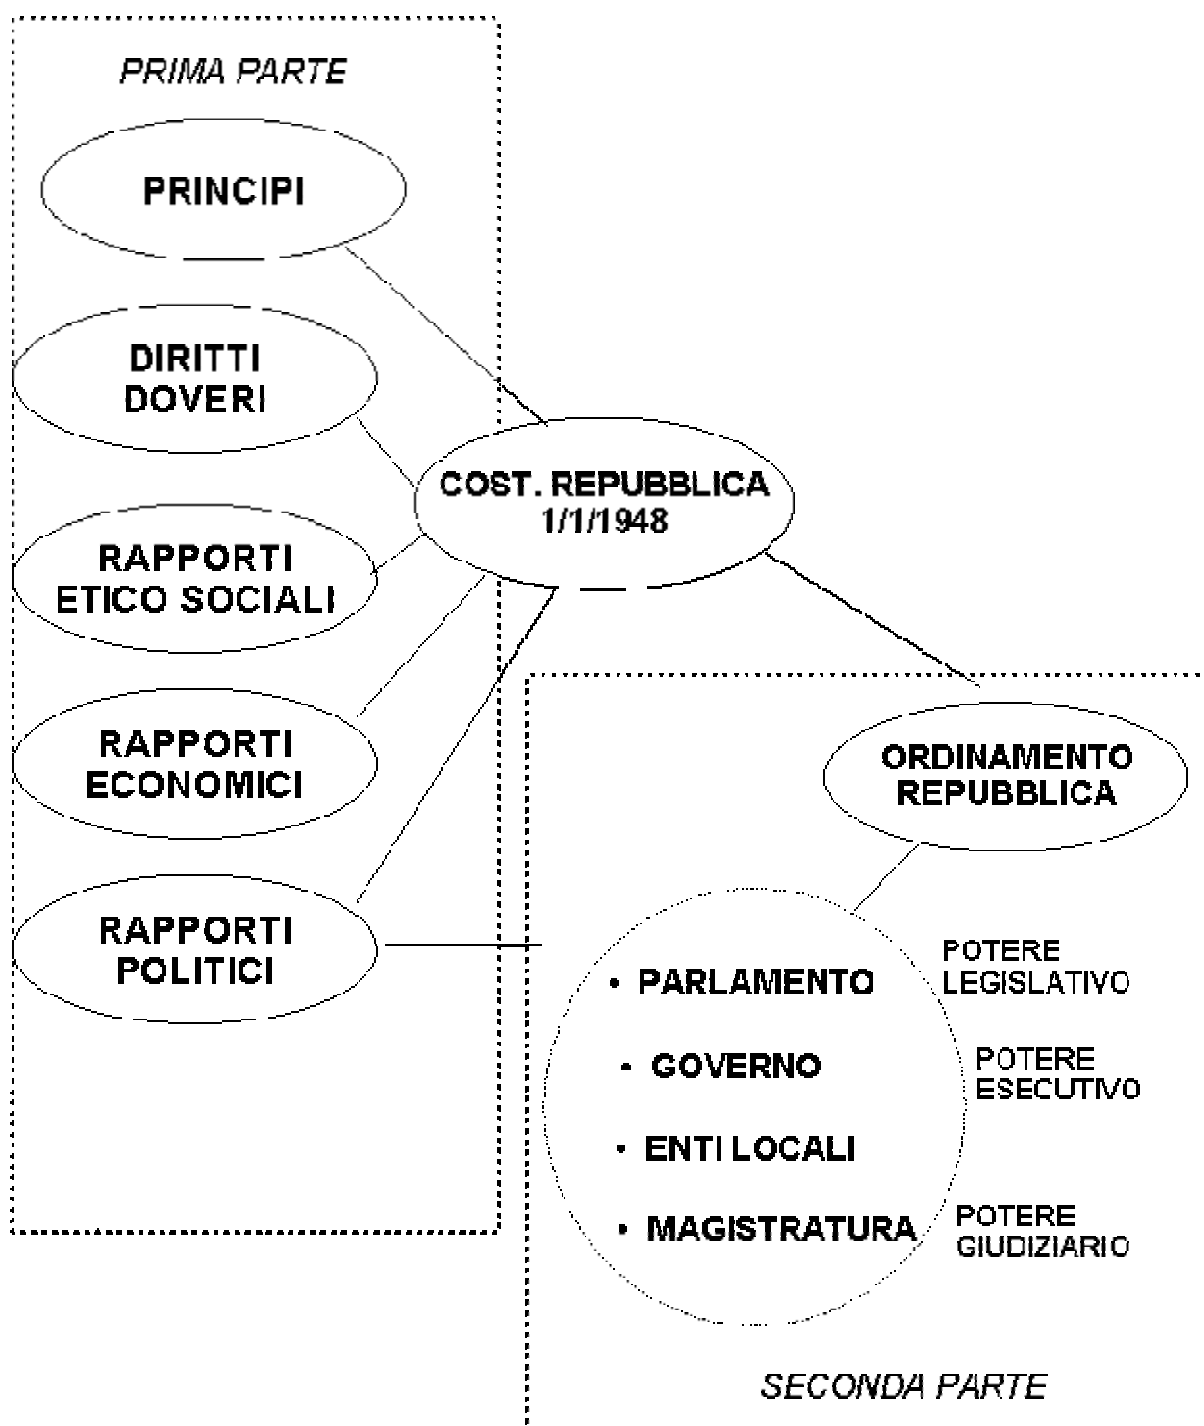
PRIMA PARTE

PRINCIPI

DIRITTI DOVERI

RAPPORTI ETICO SOCIALI

RAPPORTI ECONOMICI

RAPPORTI POLITICI

COST. REPUBBLICA 1/1/1948

ORDINAMENTO REPUBBLICA

• PARLAMENTO

POTERE LEGISLATIVO

• GOVERNO

POTERE ESECUTIVO

• ENTI LOCALI

• MAGISTRATURA

POTERE GIUDIZIARIO

SECONDA PARTE